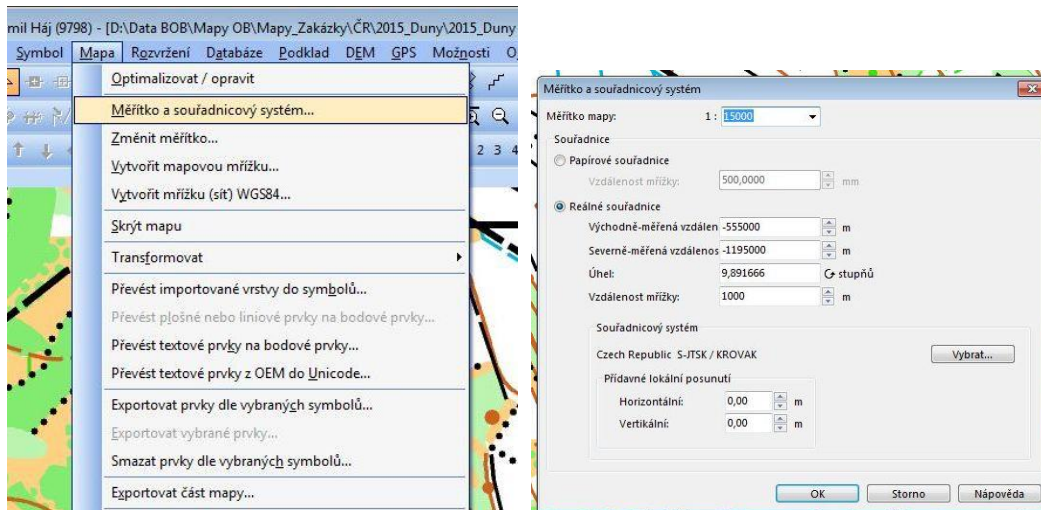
mil Háj (9798) - [D:\Data BOB\Mapy OB\Mapy_Zakázky\ČR\2015_Duny\2015_Duny

Symbol Mapa Rozvržení Databáze Podklad DEM GPS Možnosti O

Optimalizovat / opravit
Měřítko a souřadnicový systém...
Změnit měřítko...
Vytvořit mapovou mřížku...
Vytvořit mřížku (síť) WGS84...
Skrýt mapu
Transformovat
Převést importované vrstvy do symbolů...
Převést plošné nebo liniové prvky na bodové prvky...
Převést textové prvky na bodové prvky...
Převést textové prvky z OEM do Unicode...
Exportovat prvky dle vybraných symbolů...
Exportovat vybrané prvky...
Smazat prvky dle vybraných symbolů...
Exportovat část mapy...

2 3 4

Měřítko a souřadnicový systém

Měřítko mapy: 1 : 15000

Souřadnice

Papírové souřadnice
Vzdálenost mřížky: 500,0000 mm

Reálné souřadnice
Východně-měřená vzdálen -555000 m
Severně-měřená vzdálenos -1195000 m
Úhel: 9,891666 stupňů
Vzdálenost mřížky: 1000 m

Souřadnicový systém
Czech Republic S-JTSK / KROVAK
Vybrat...

Přídavné lokální posunutí
Horizontální: 0,00 m
Vertikální: 0,00 m

OK Storno Nápověda